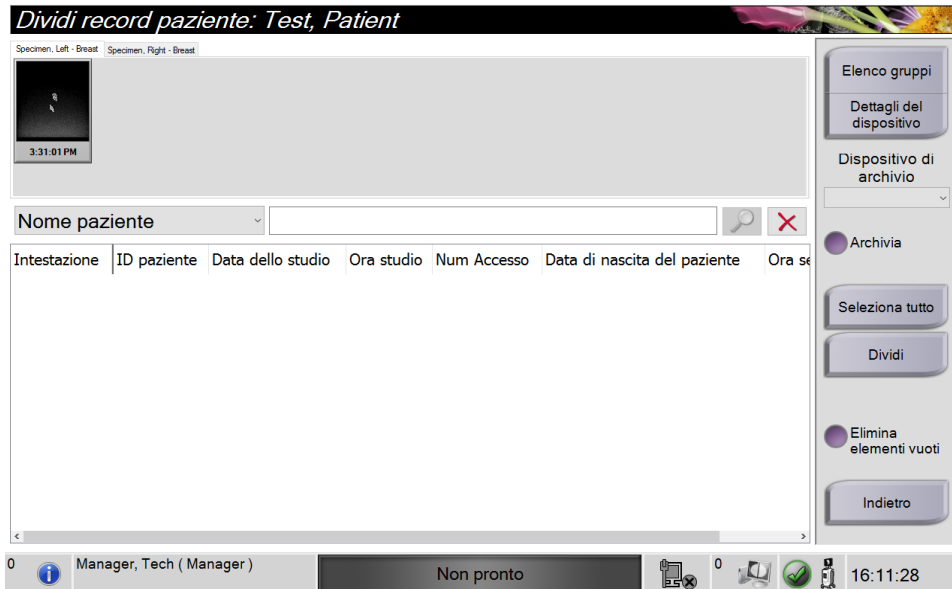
Dividi record paziente: Test, Patient

Specimen, Left - Breast | Specimen, Right - Breast

3:31:01 PM

Nome paziente

| Intestazione | ID paziente | Data dello studio | Ora studio | Num Accesso | Data di nascita del paziente | Ora se |
|---|---|---|---|---|---|---|

Elenco gruppi

Dettagli del dispositivo

Dispositivo di archivio

Archivia

Seleziona tutto

Dividi

Elimina elementi vuoti

Indietro

0

Manager, Tech ( Manager )

Non pronto

0

16:11:28